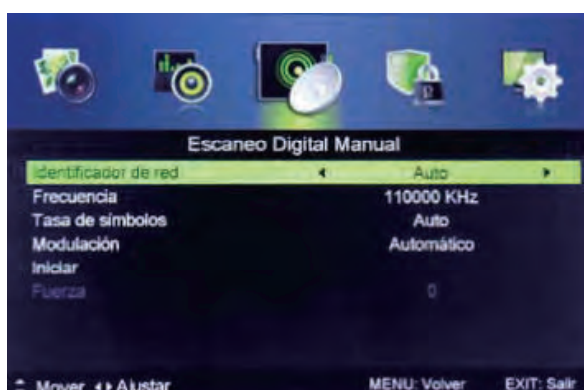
Escaneo Digital Manual

| | |
|---|---|
| Identificador de red | ◄ Auto ► |
| Frecuencia | 110000 KHz |
| Tasa de símbolos | Auto |
| Modulación | Automático |
| Iniciar | |
| Fuerza | 0 |

Mover ◄► Ajustar MENU: Volver EXIT: Salir